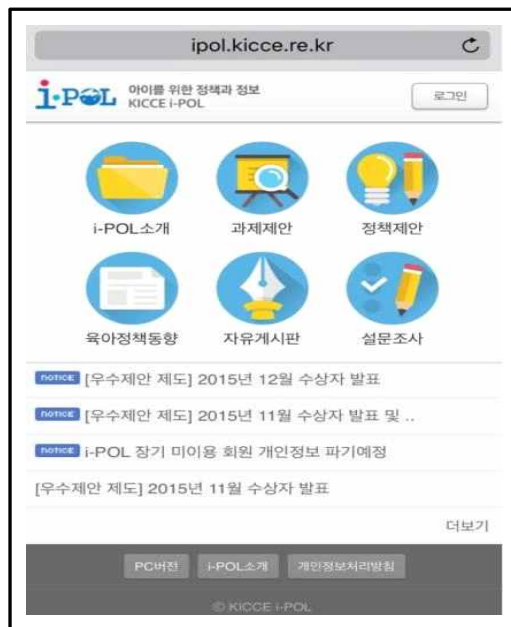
ipol.kicce.re.kr

i·POL 아이를 위한 정책과 정보 KICCE i-POL

로그인

i-POL소개
과제제안
정책제안
육아정책동향
자유게시판
설문조사

notice [우수제안 제도] 2015년 12월 수상자 발표

notice [우수제안 제도] 2015년 11월 수상자 발표 및 ..

notice i-POL 장기 미이용 회원 개인정보 파기예정

[우수제안 제도] 2015년 11월 수상자 발표

더보기

PC버전 i-POL소개 개인정보처리방침

© KICCE i-POL